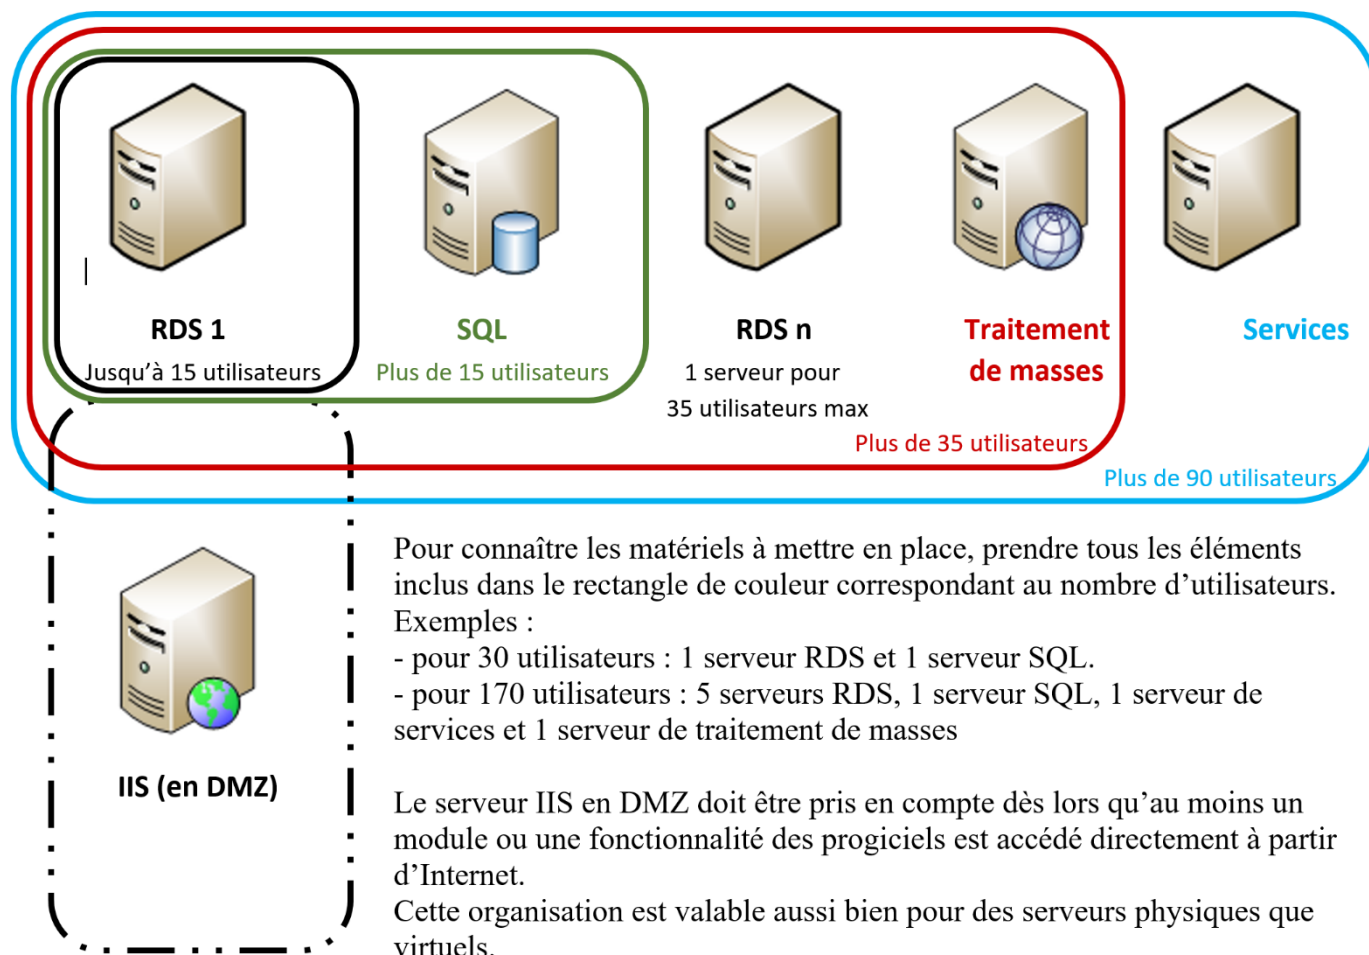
RDS 1
Jusqu'à 15 utilisateurs

SQL
Plus de 15 utilisateurs

RDS n
1 serveur pour
35 utilisateurs max

Traitement de masses

Plus de 35 utilisateurs

Services

Plus de 90 utilisateurs

IIS (en DMZ)

Pour connaître les matériels à mettre en place, prendre tous les éléments inclus dans le rectangle de couleur correspondant au nombre d'utilisateurs.
Exemples :
- pour 30 utilisateurs : 1 serveur RDS et 1 serveur SQL.
- pour 170 utilisateurs : 5 serveurs RDS, 1 serveur SQL, 1 serveur de services et 1 serveur de traitement de masses

Le serveur IIS en DMZ doit être pris en compte dès lors qu'au moins un module ou une fonctionnalité des progiciels est accédé directement à partir d'Internet.
Cette organisation est valable aussi bien pour des serveurs physiques que virtuels.